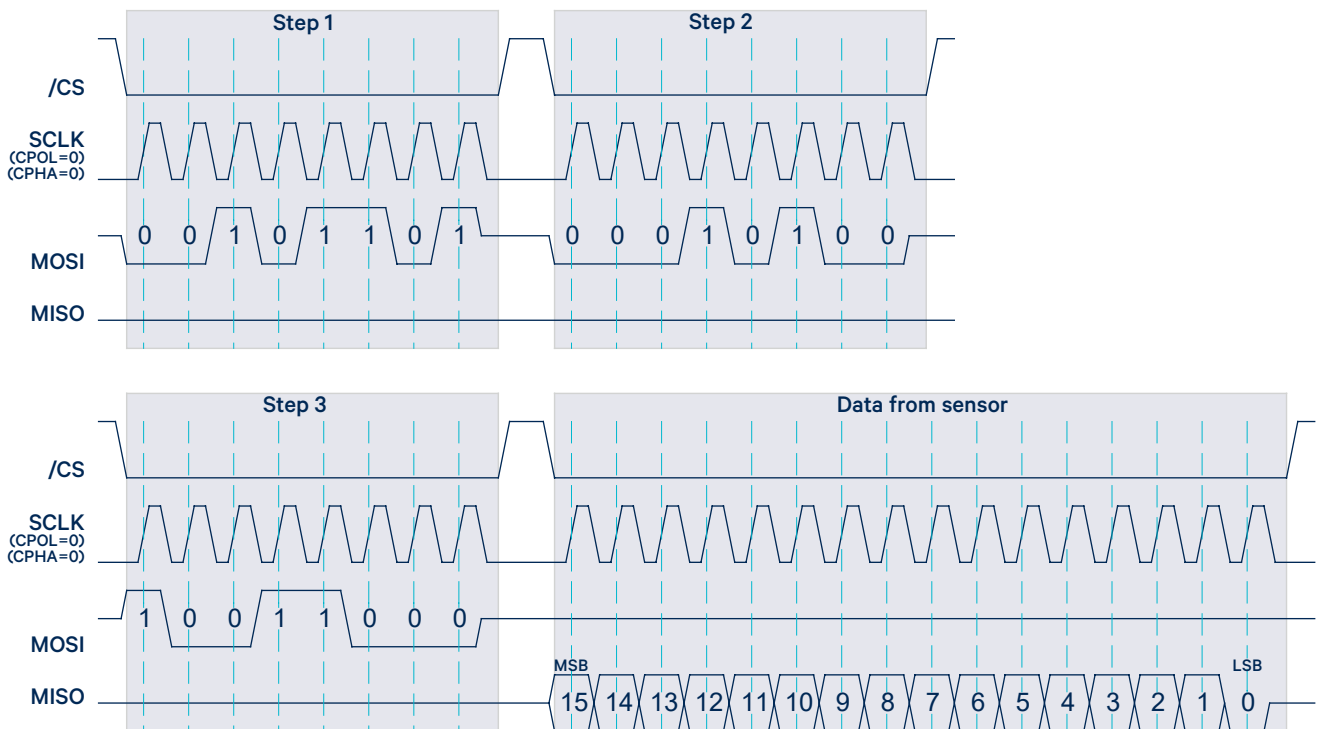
Step 1

Step 2

/CS

SCLK
(CPOL=0)
(CPHA=0)

0 0 1 0 1 1 0 1

0 0 0 1 0 1 0 0

MOSI

MISO

Step 3

Data from sensor

/CS

SCLK
(CPOL=0)
(CPHA=0)

1 0 0 1 1 0 0 0

MOSI

MSB

LSB

MISO

15 14 13 12 11 10 9 8 7 6 5 4 3 2 1 0